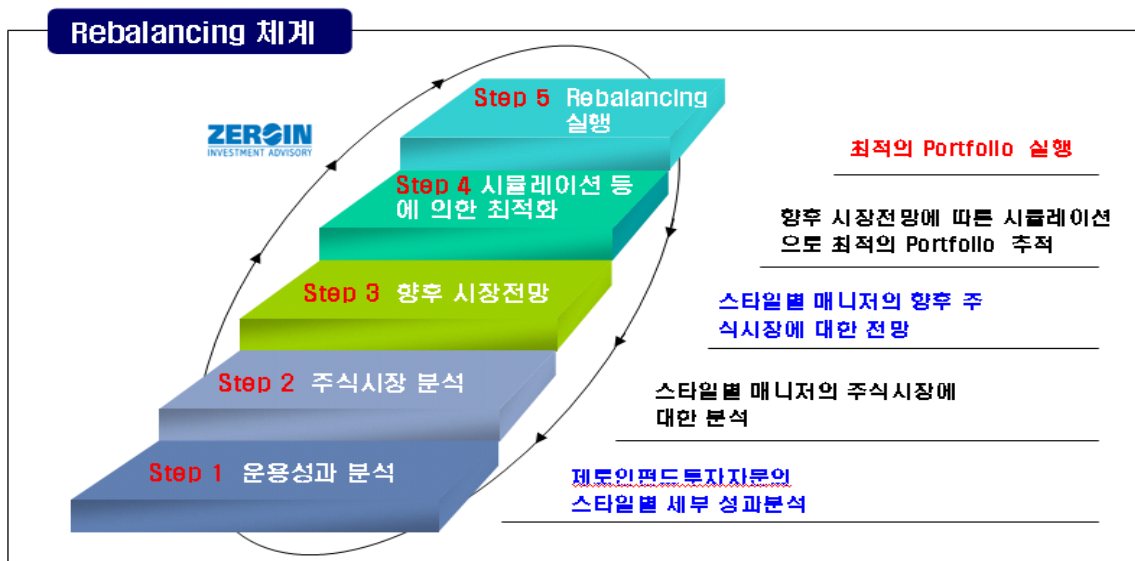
Rebalancing 체계

ZEROIN
INVESTMENT ADVISORY

Step 5 Rebalancing 실행

Step 4 시뮬레이션 등에 의한 최적화

Step 3 향후 시장전망

Step 2 주식시장 분석

Step 1 운용성과 분석

최적의 Portfolio 실행

향후 시장전망에 따른 시뮬레이션으로 최적의 Portfolio 추적

스타일별 매니저의 향후 주식시장에 대한 전망

스타일별 매니저의 주식시장에 대한 분석

제로인펀드투자자문의 스타일별 세부 성과분석